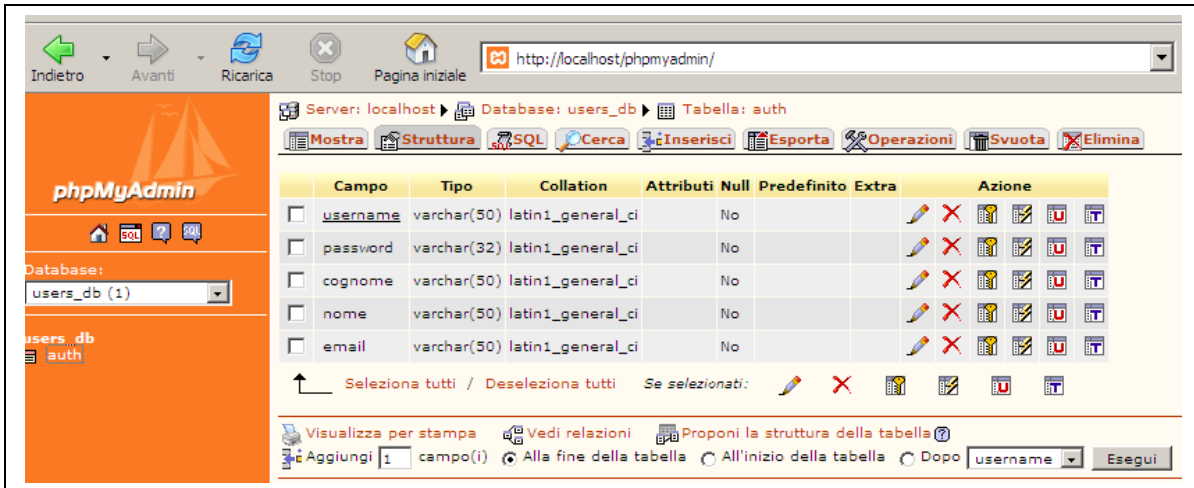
Indietro Avanti Ricarica Stop Pagina iniziale http://localhost/phpmyadmin/

phpMyAdmin

Database:
users_db (1)

users_db
auth

Server: localhost ▸ Database: users_db ▸ Tabella: auth

Mostra | Struttura | SQL | Cerca | Inserisci | Esporta | Operazioni | Svuota | Elimina

| | Campo | Tipo | Collation | Attributi | Null | Predefinito | Extra | Azione |
|---|---|---|---|---|---|---|---|---|
| ☐ | username | varchar(50) | latin1_general_ci | | No | | | |
| ☐ | password | varchar(32) | latin1_general_ci | | No | | | |
| ☐ | cognome | varchar(50) | latin1_general_ci | | No | | | |
| ☐ | nome | varchar(50) | latin1_general_ci | | No | | | |
| ☐ | email | varchar(50) | latin1_general_ci | | No | | | |

Seleziona tutti / Deseleziona tutti Se selezionati:

Visualizza per stampa Vedi relazioni Proponi la struttura della tabella
Aggiungi 1 campo(i) Alla fine della tabella All'inizio della tabella Dopo username Esegui